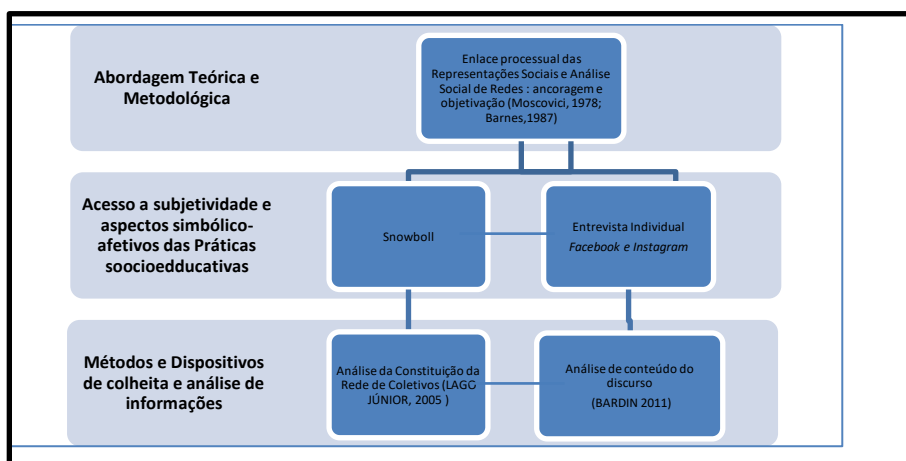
Abordagem Teórica e Metodológica

Enlace processual das Representações Sociais e Análise Social de Redes : ancoragem e objetivação (Moscovici, 1978; Barnes,1987)

Acesso a subjetividade e aspectos simbólico-afetivos das Práticas soocioedducativas

Snowboll

Entrevista Individual
*Facebook e Instagram*

Métodos e Dispositivos de colheita e análise de informações

Análise da Constituição da Rede de Coletivos (LAGG JÚNIOR, 2005 )

Análise de conteúdo do discurso
(BARDIN 2011)